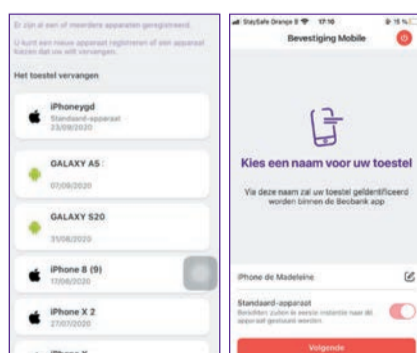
Er zijn al een of meerdere apparaten geregistreerd.

U kunt een nieuw apparaat registreren of een apparaat kiezen dat u wilt vervangen.

Het toestel vervangen

iPhoneygd
Standaard-apparaat
23/09/2020

GALAXY A5
07/09/2020

GALAXY S20
31/08/2020

iPhone 8 (9)
17/08/2020

iPhone X 2
27/07/2020

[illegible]

StaySafe Orange B 17:10 15 %

Bevestiging Mobile

Kies een naam voor uw toestel

Via deze naam zal uw toestel geïdentificeerd worden binnen de Beobank app

iPhone de Madeleine

Standaard-apparaat
Berichten zullen in eerste instantie naar dit apparaat gestuurd worden.

Volgende